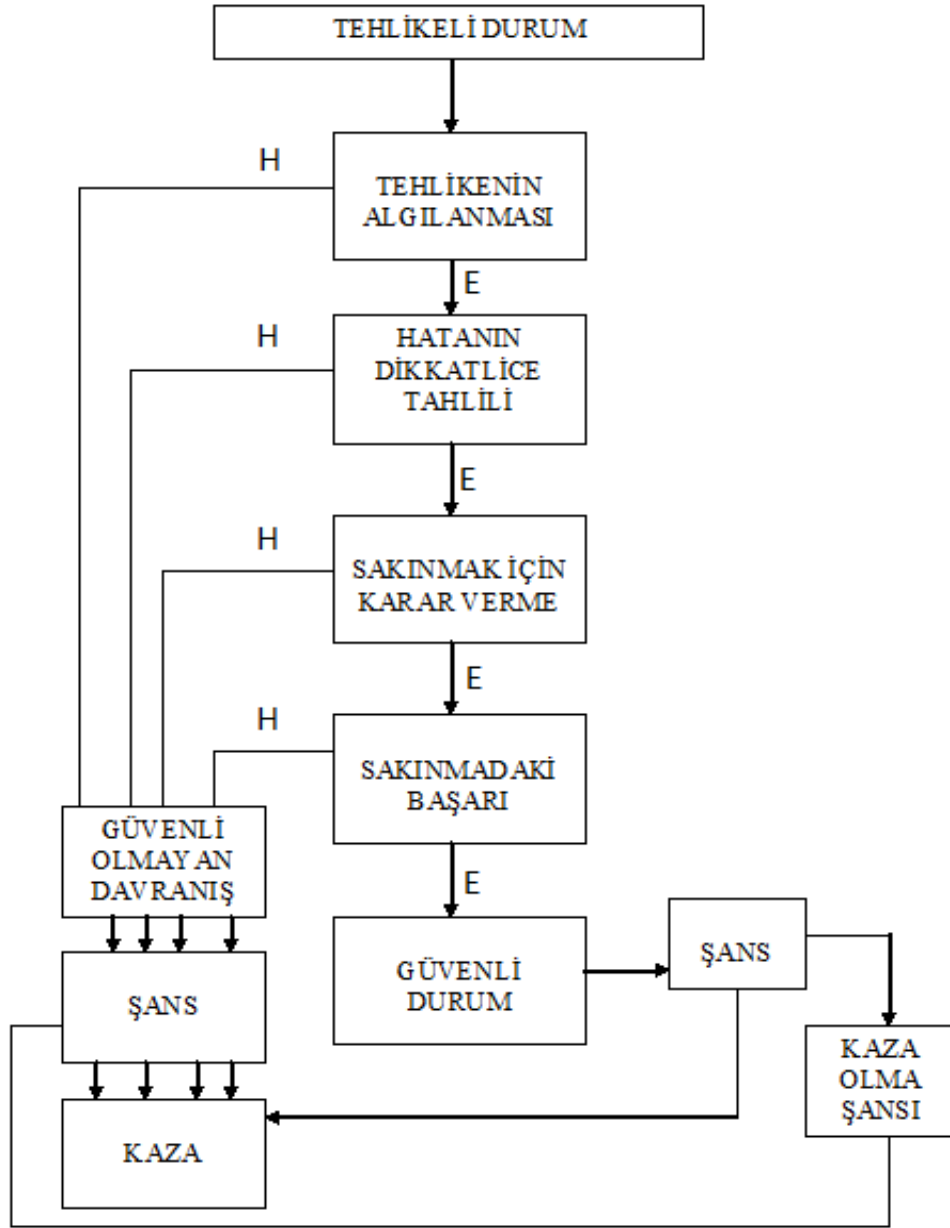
TEHLİKELİ DURUM

H

TEHLİKENİN ALGILANMASI

E

H

HATANIN DİKKATLİCE TAHLİLİ

E

H

SAKINMAK İÇİN KARAR VERME

E

H

SAKINMADAKİ BAŞARI

E

GÜVENLİ OLMAYAN DAVRANIŞ

GÜVENLİ DURUM

ŞANS

ŞANS

KAZA OLMA ŞANSI

KAZA